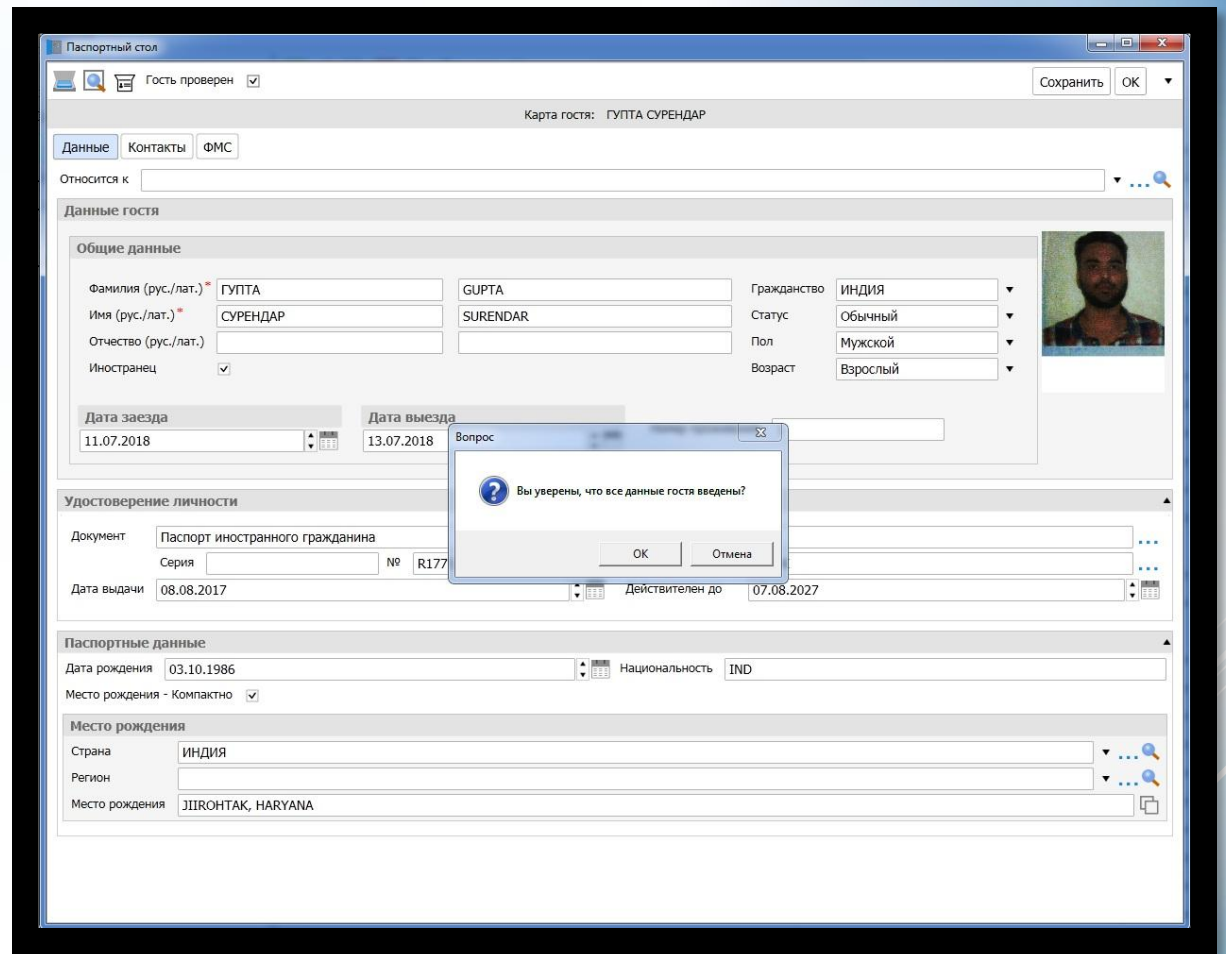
Паспортный стол

Гость проверен ☑

Сохранить | OK

Карта гостя: ГУПТА СУРЕНДАР

Данные | Контакты | ФМС

Относится к

Данные гостя

Общие данные

Фамилия (рус./лат.)* ГУПТА GUPTA
Имя (рус./лат.)* СУРЕНДАР SURENDAR
Отчество (рус./лат.)
Иностранец ☑

Гражданство ИНДИЯ
Статус Обычный
Пол Мужской
Возраст Взрослый

Дата заезда 11.07.2018
Дата выезда 13.07.2018

Вопрос

Вы уверены, что все данные гостя введены?

OK | Отмена

Удостоверение личности

Документ Паспорт иностранного гражданина
Серия № R177
Дата выдачи 08.08.2017
Действителен до 07.08.2027

Паспортные данные

Дата рождения 03.10.1986
Национальность IND
Место рождения - Компактно ☑

Место рождения

Страна ИНДИЯ
Регион
Место рождения JIIROHTAK, HARYANA